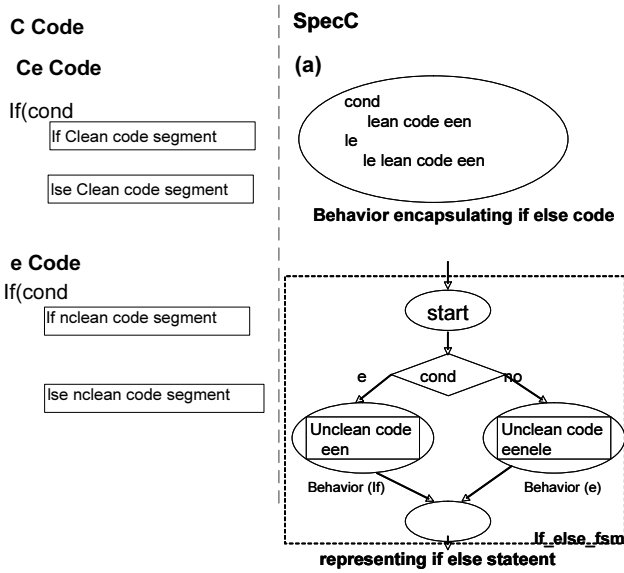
C Code

Ce Code

If(cond

If Clean code segment

lse Clean code segment

e Code

If(cond

If nclean code segment

lse nclean code segment

SpecC

(a)

cond
lean code een
le
le lean code een

Behavior encapsulating if else code

start

cond

e

no

Unclean code een

Unclean code eenele

Behavior (If)

Behavior (e)

If_else_fsm

representing if else stateent